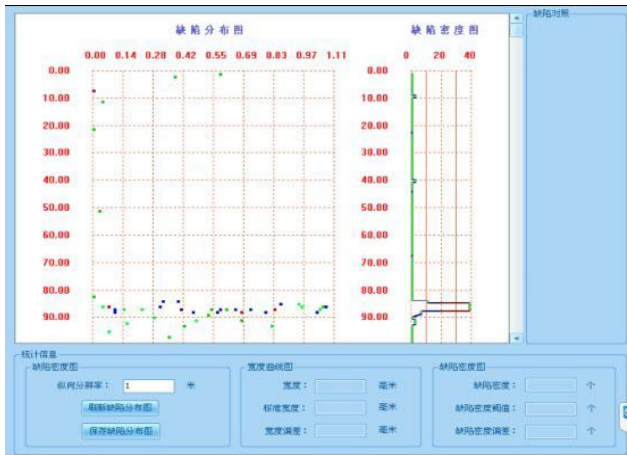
缺陷分布图

0.00 0.14 0.28 0.42 0.55 0.69 0.83 0.97 1.11

0.00
10.00
20.00
30.00
40.00
50.00
60.00
70.00
80.00
90.00

缺陷密度图

0 20 40

0.00
10.00
20.00
30.00
40.00
50.00
60.00
70.00
80.00
90.00

缺陷对照

统计信息

缺陷密度图

纵向分辨率： 1 米

刷新缺陷分布图

保存缺陷分布图

宽度曲线图

宽度： 毫米

标准宽度： 毫米

宽度偏差： 毫米

缺陷密度图

缺陷密度： 个

缺陷密度阈值： 个

缺陷密度偏差： 个